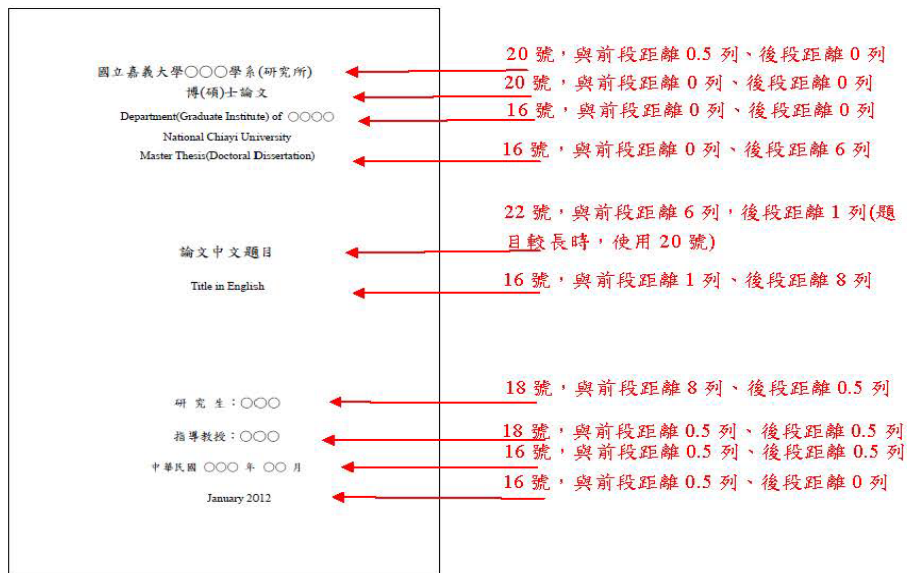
國立嘉義大學○○○學系(研究所)

20 號，與前段距離 0.5 列、後段距離 0 列

博(碩)士論文

20 號，與前段距離 0 列、後段距離 0 列

Department(Graduate Institute) of ○○○○

16 號，與前段距離 0 列、後段距離 0 列

National Chiayi University

Master Thesis(Doctoral Dissertation)

16 號，與前段距離 0 列、後段距離 6 列

22 號，與前段距離 6 列，後段距離 1 列(題目較長時，使用 20 號)

論文中文題目

Title in English

16 號，與前段距離 1 列、後段距離 8 列

研 究 生：○○○

18 號，與前段距離 8 列、後段距離 0.5 列

指導教授：○○○

18 號，與前段距離 0.5 列、後段距離 0.5 列

中華民國 ○○○ 年 ○○ 月

16 號，與前段距離 0.5 列、後段距離 0.5 列

January 2012

16 號，與前段距離 0.5 列、後段距離 0 列